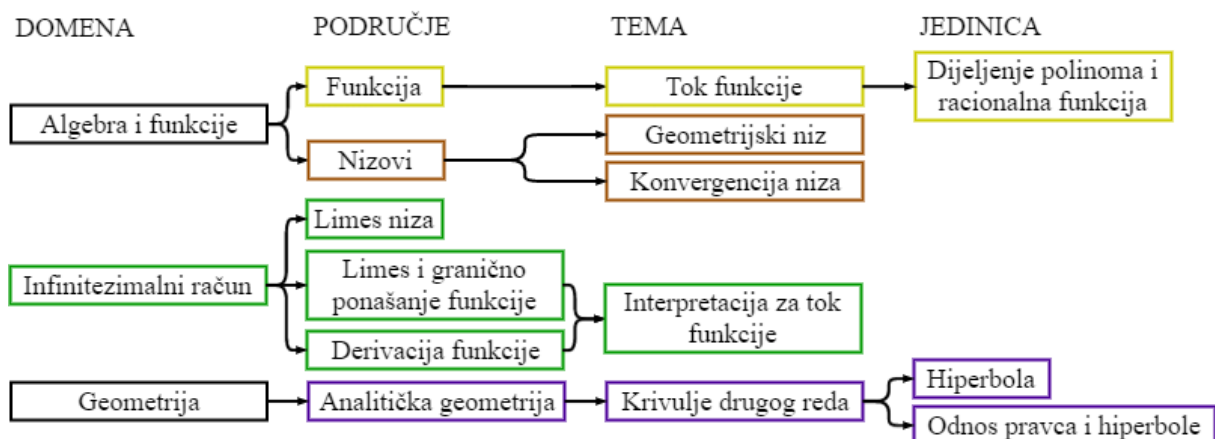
DOMENA

PODRUČJE

TEMA

JEDINICA

Algebra i funkcije

Funkcija

Tok funkcije

Dijeljenje polinoma i racionalna funkcija

Nizovi

Geometrijski niz

Konvergencija niza

Infinitezimalni račun

Limes niza

Limes i granično ponašanje funkcije

Derivacija funkcije

Interpretacija za tok funkcije

Geometrija

Analitička geometrija

Krivulje drugog reda

Hiperbola

Odnos pravca i hiperbole